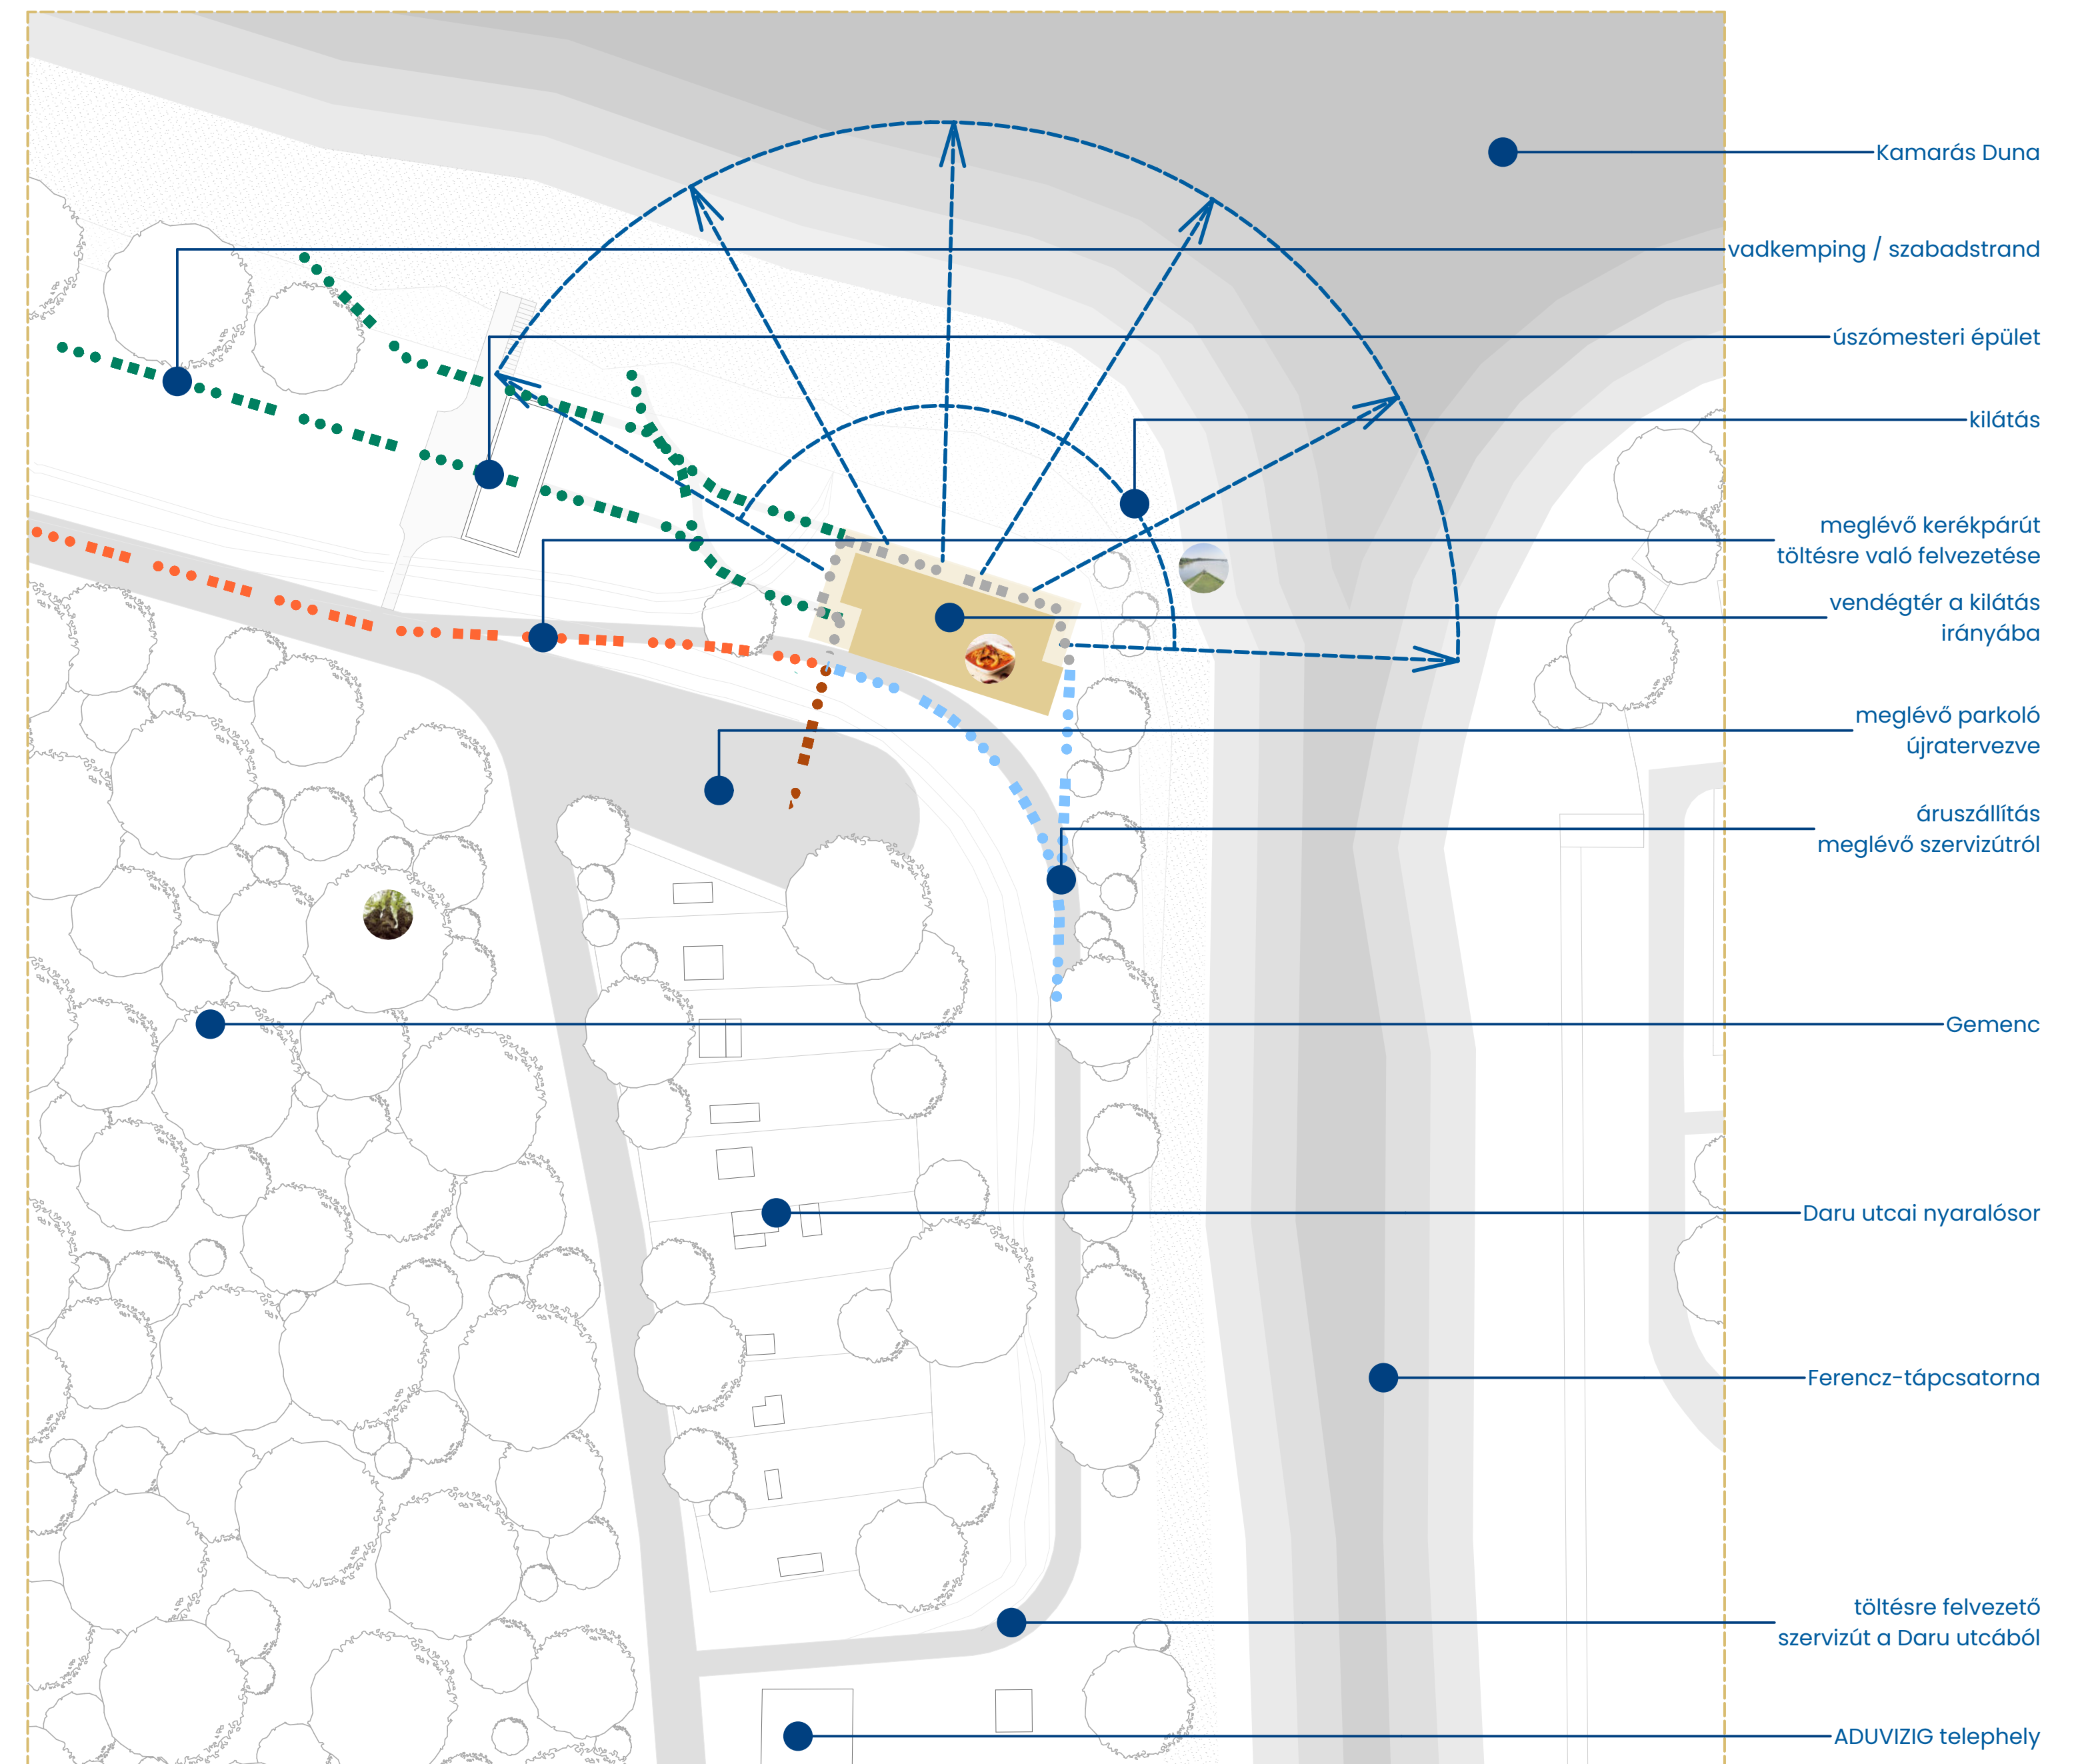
Kamarás Duna

vadkemping / szabadstrand

úszómesteri épület

kilátás

meglévő kerékpárút töltésre való felvezetése

vendégtér a kilátás irányába

meglévő parkoló újratervezve

áruszállítás meglévő szervizútról

Gemenc

Daru utcai nyaralósor

Ferencz-tápcsatorna

töltésre felvezető szervizút a Daru utcából

ADUVIZIG telephely